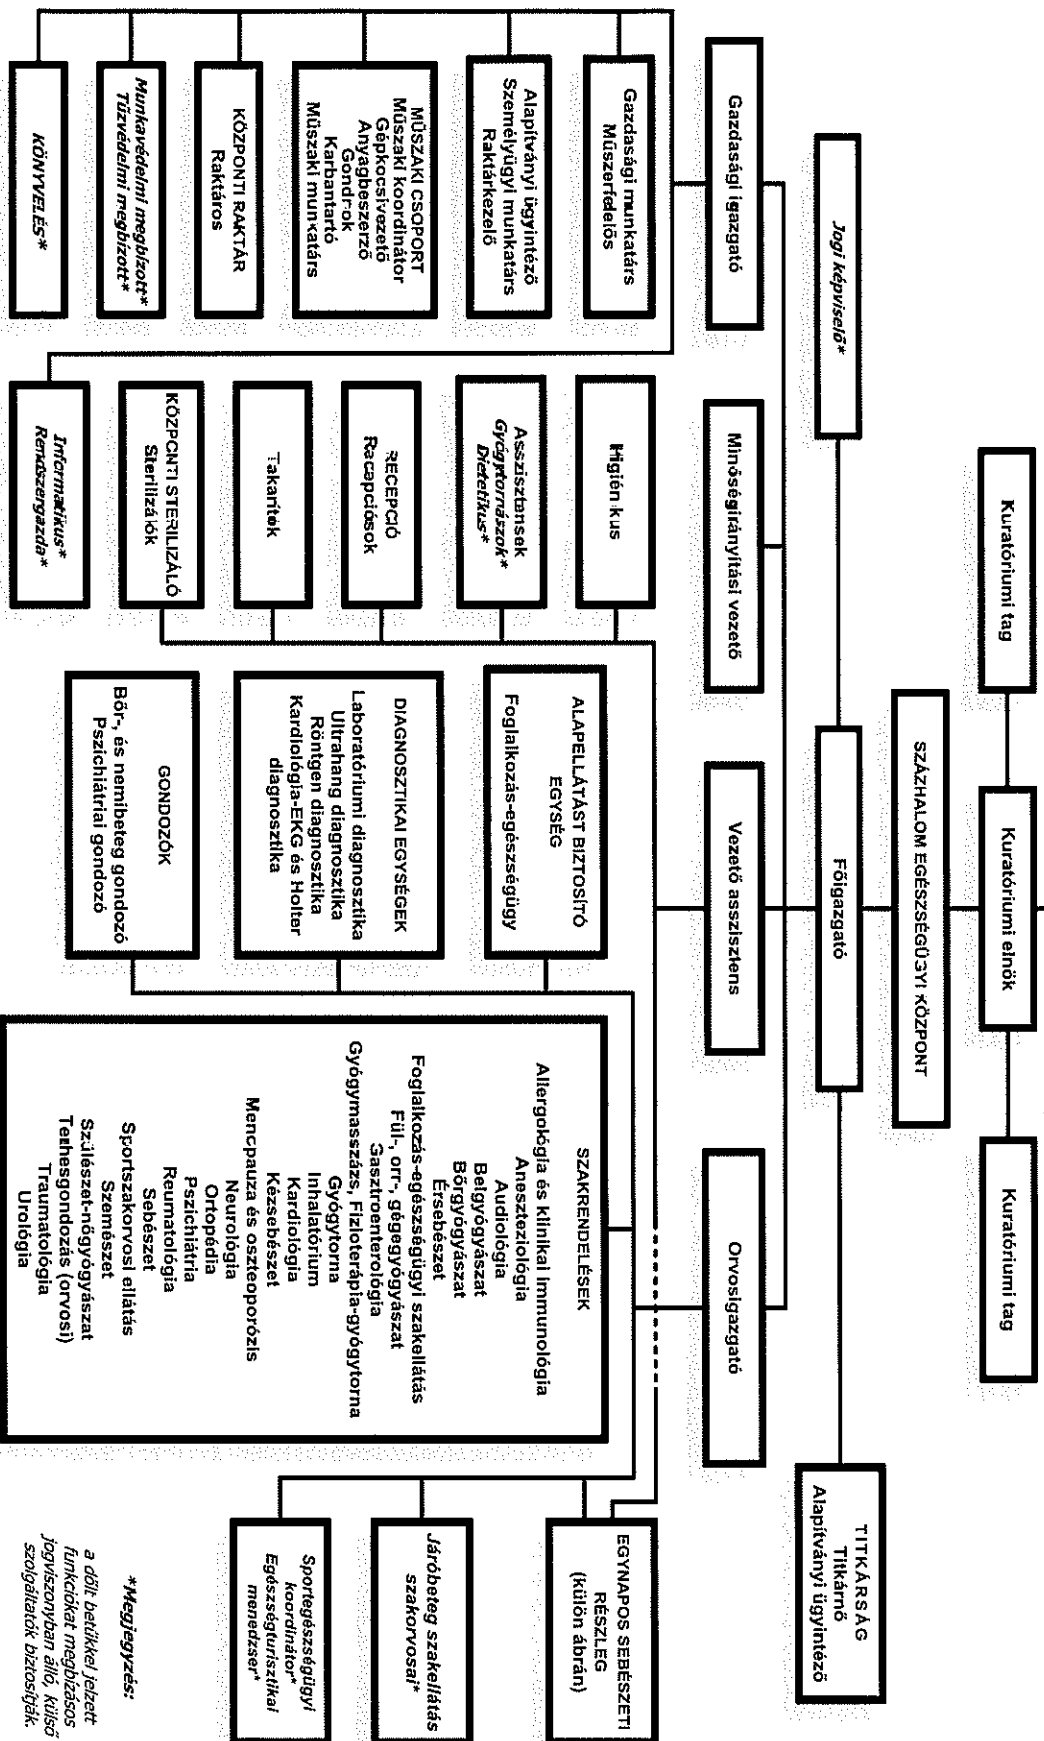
Kuratóriumi tag

Kuratóriumi elnök

Kuratóriumi tag

SZÁZHALOM EGÉSZSÉGÜGYI KÖZPONT

Jogi képviselő*

Főigazgató

TITKÁRSÁG
Titkárnő
Alapítványi ügyintéző

Gazdasági igazgató

Minőségirányítási vezető

Vezető asszisztens

Orvosigazgató

Gazdasági munkatárs
Műszerfelelős

Alapítványi ügyintéző
Személyügyi munkatárs
Raktárkezelő

MŰSZAKI CSOPORT
Műszaki koordinátor
Gépkocsivezető
Anyagbeszerző
Gondnok
Karbantartó
Műszaki munkatárs

KÖZPONTI RAKTÁR
Raktáros

Munkavédelmi megbízott*
Tűzvédelmi megbízott*

KÖNYVELÉS*

Higiénikus

Asszisztensek
Gyógytornászok*
Dietetikus*

RECEPCIÓ
Recepciósok

Takarítók

KÖZPONTI STERILIZÁLÓ
Sterilizálók

Informatikus*
Rendszergazda*

ALAPELLÁTÁST BIZTOSÍTÓ EGYSÉG
Foglalkozás-egészségügy

DIAGNOSZTIKAI EGYSÉGEK
Laboratóriumi diagnosztika
Ultrahang diagnosztika
Röntgen diagnosztika
Kardiológia-EKG és Holter diagnosztika

GONDOZÓK
Bőr-, és nemibeteg gondozó
Pszichiátriai gondozó

SZAKRENDELÉSEK
Allergológia és klinikai immunológia
Aneszteziológia
Audiológia
Belgyógyászat
Bőrgyógyászat
Érsebészet
Foglalkozás-egészségügyi szakellátás
Fül-, orr-, gégegyógyászat
Gasztroenterológia
Gyógymasszázs, Fizioterápia-gyógytorna
Gyógytorna
Inhalatórium
Kardiológia
Kézsebészet
Menopauza és oszteoporózis
Neurológia
Ortopédia
Pszichiátria
Reumatológia
Sebészet
Sportszakorvosi ellátás
Szemészet
Szülészet-nőgyógyászat
Terhesgondozás (orvosi)
Traumatológia
Urológia

EGYNAPOS SEBÉSZETI RÉSZLEG
(külön ábrán)

Járóbeteg szakellátás szakorvosai*

Sportegészségügyi koordinátor*
Egészségturisztikai menedzser*

*Megjegyzés:
a dőlt betűkkel jelzett funkciókat megbízásos jogviszonyban álló, külső szolgáltatók biztosítják.